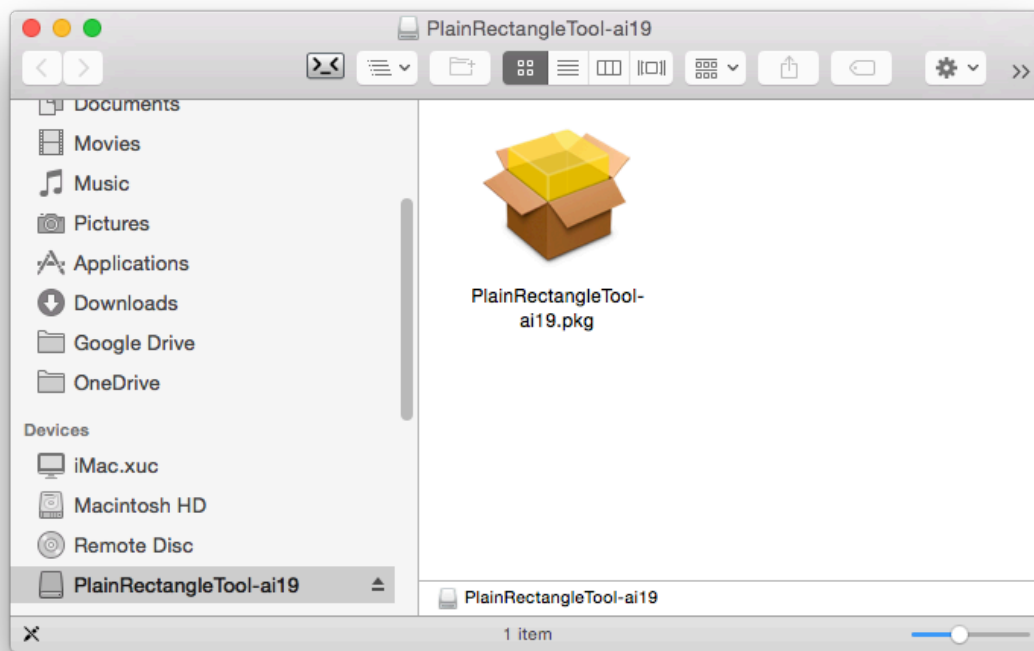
PlainRectangleTool-ai19

Documents
Movies
Music
Pictures
Applications
Downloads
Google Drive
OneDrive
Devices
iMac.xuc
Macintosh HD
Remote Disc
PlainRectangleTool-ai19

PlainRectangleTool-ai19.pkg

PlainRectangleTool-ai19

1 item